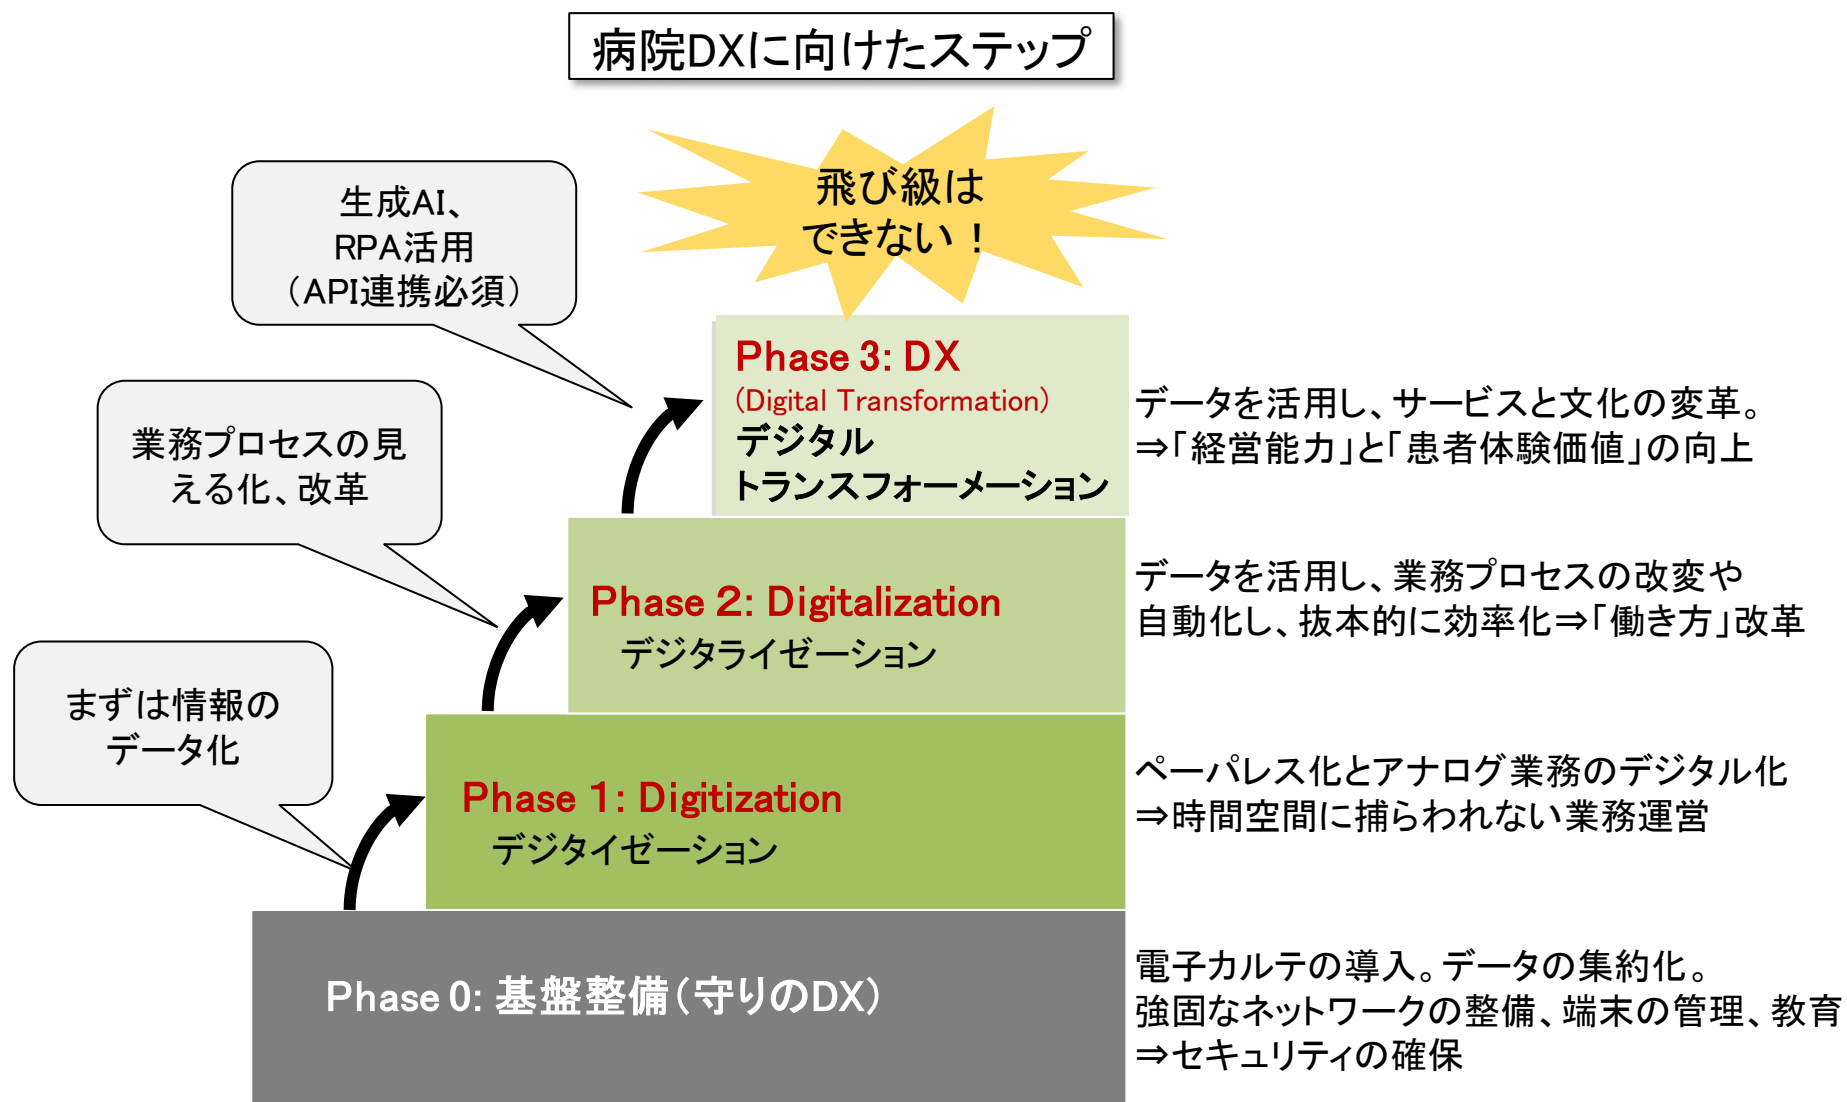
病院DXに向けたステップ

飛び級はできない！

生成AI、RPA活用（API連携必須）

業務プロセスの見える化、改革

まずは情報のデータ化

Phase 3: DX
(Digital Transformation)
デジタル
トランスフォーメーション

データを活用し、サービスと文化の変革。
⇒「経営能力」と「患者体験価値」の向上

Phase 2: Digitalization
デジタライゼーション

データを活用し、業務プロセスの改変や自動化し、抜本的に効率化⇒「働き方」改革

Phase 1: Digitization
デジタイゼーション

ペーパレス化とアナログ業務のデジタル化
⇒時間空間に捕らわれない業務運営

Phase 0: 基盤整備（守りのDX）

電子カルテの導入。データの集約化。
強固なネットワークの整備、端末の管理、教育
⇒セキュリティの確保